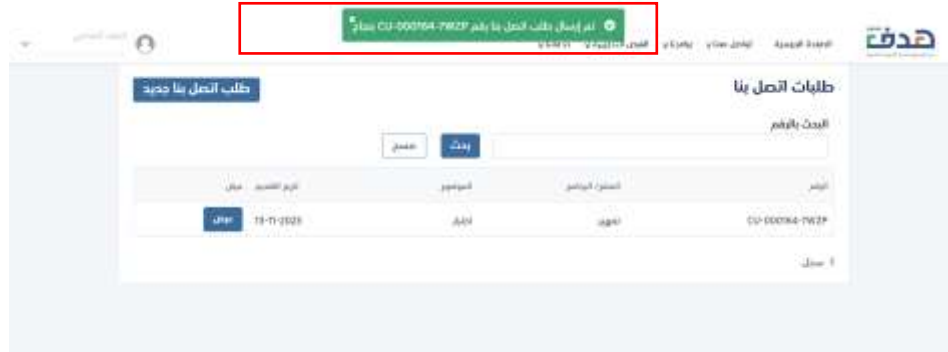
هدف

تم إرسال طلب اتصل بنا برقم CU-000164-7WZF بنجاح!

الصفحة الرئيسية تواصل معنا برامج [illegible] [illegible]

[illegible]

طلبات اتصل بنا

طلب اتصل بنا جديد

البحث بالرقم

بحث مسح

| الرقم | المستوى الرئيسي | الموضوع | تاريخ التقديم | عرض |
|---|---|---|---|---|
| CU-000164-7WZF | تجهيز | اختبار | 13-11-2025 | عرض |

1 سجل